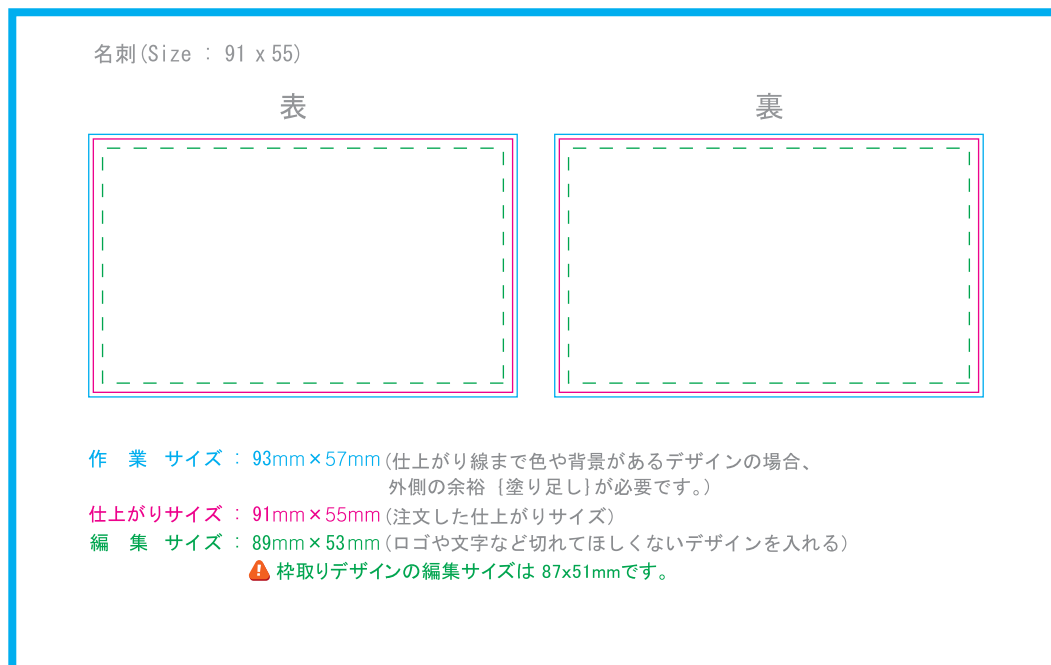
名刺(Size : 91 x 55)

表

裏

作　業　サイズ ： 93mm×57mm（仕上がり線まで色や背景があるデザインの場合、外側の余裕｛塗り足し｝が必要です。）

仕上がりサイズ ： 91mm×55mm（注文した仕上がりサイズ）

編　集　サイズ ： 89mm×53mm（ロゴや文字など切れてほしくないデザインを入れる）

枠取りデザインの編集サイズは 87x51mmです。